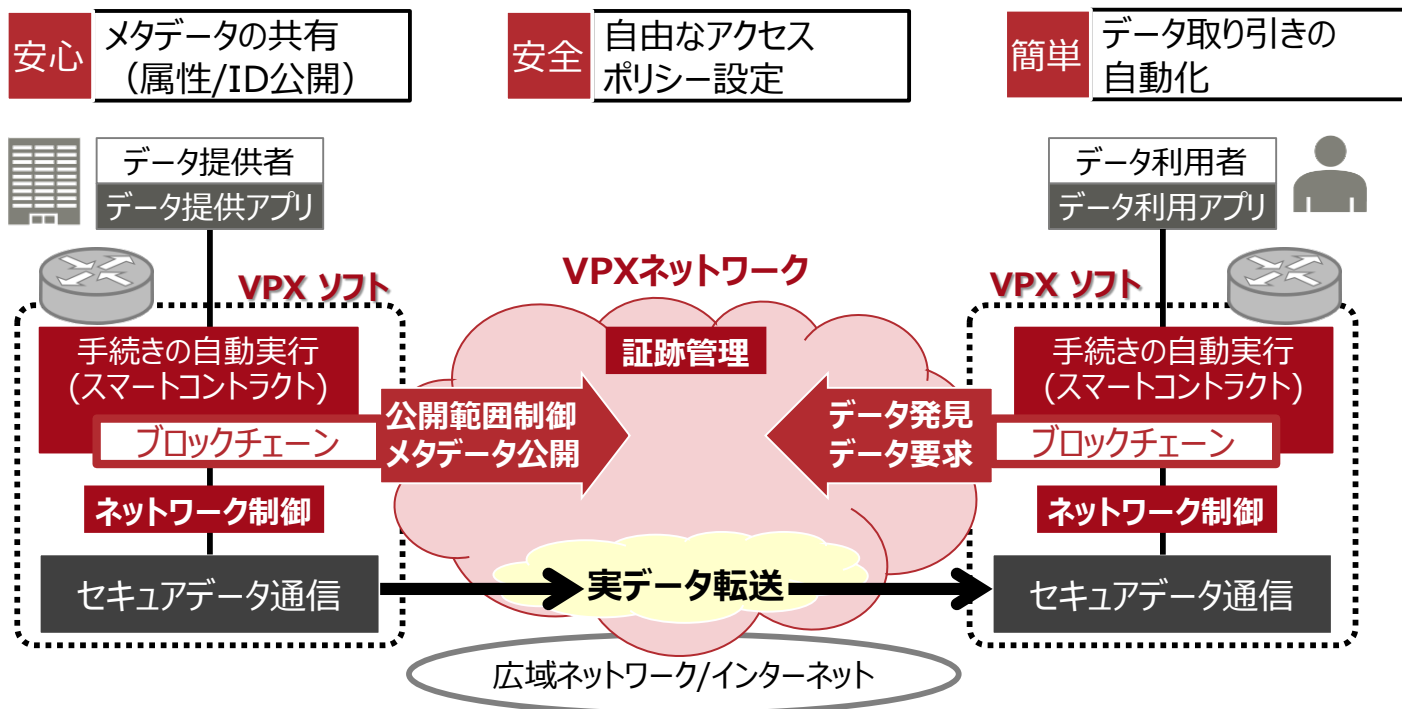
安心 メタデータの共有（属性/ID公開）

安全 自由なアクセスポリシー設定

簡単 データ取り引きの自動化

データ提供者
データ提供アプリ

VPX ソフト

手続きの自動実行（スマートコントラクト）
ブロックチェーン
ネットワーク制御
セキュアデータ通信

VPXネットワーク
証跡管理
公開範囲制御
メタデータ公開
データ発見
データ要求
実データ転送

データ利用者
データ利用アプリ

VPX ソフト

手続きの自動実行（スマートコントラクト）
ブロックチェーン
ネットワーク制御
セキュアデータ通信

広域ネットワーク/インターネット